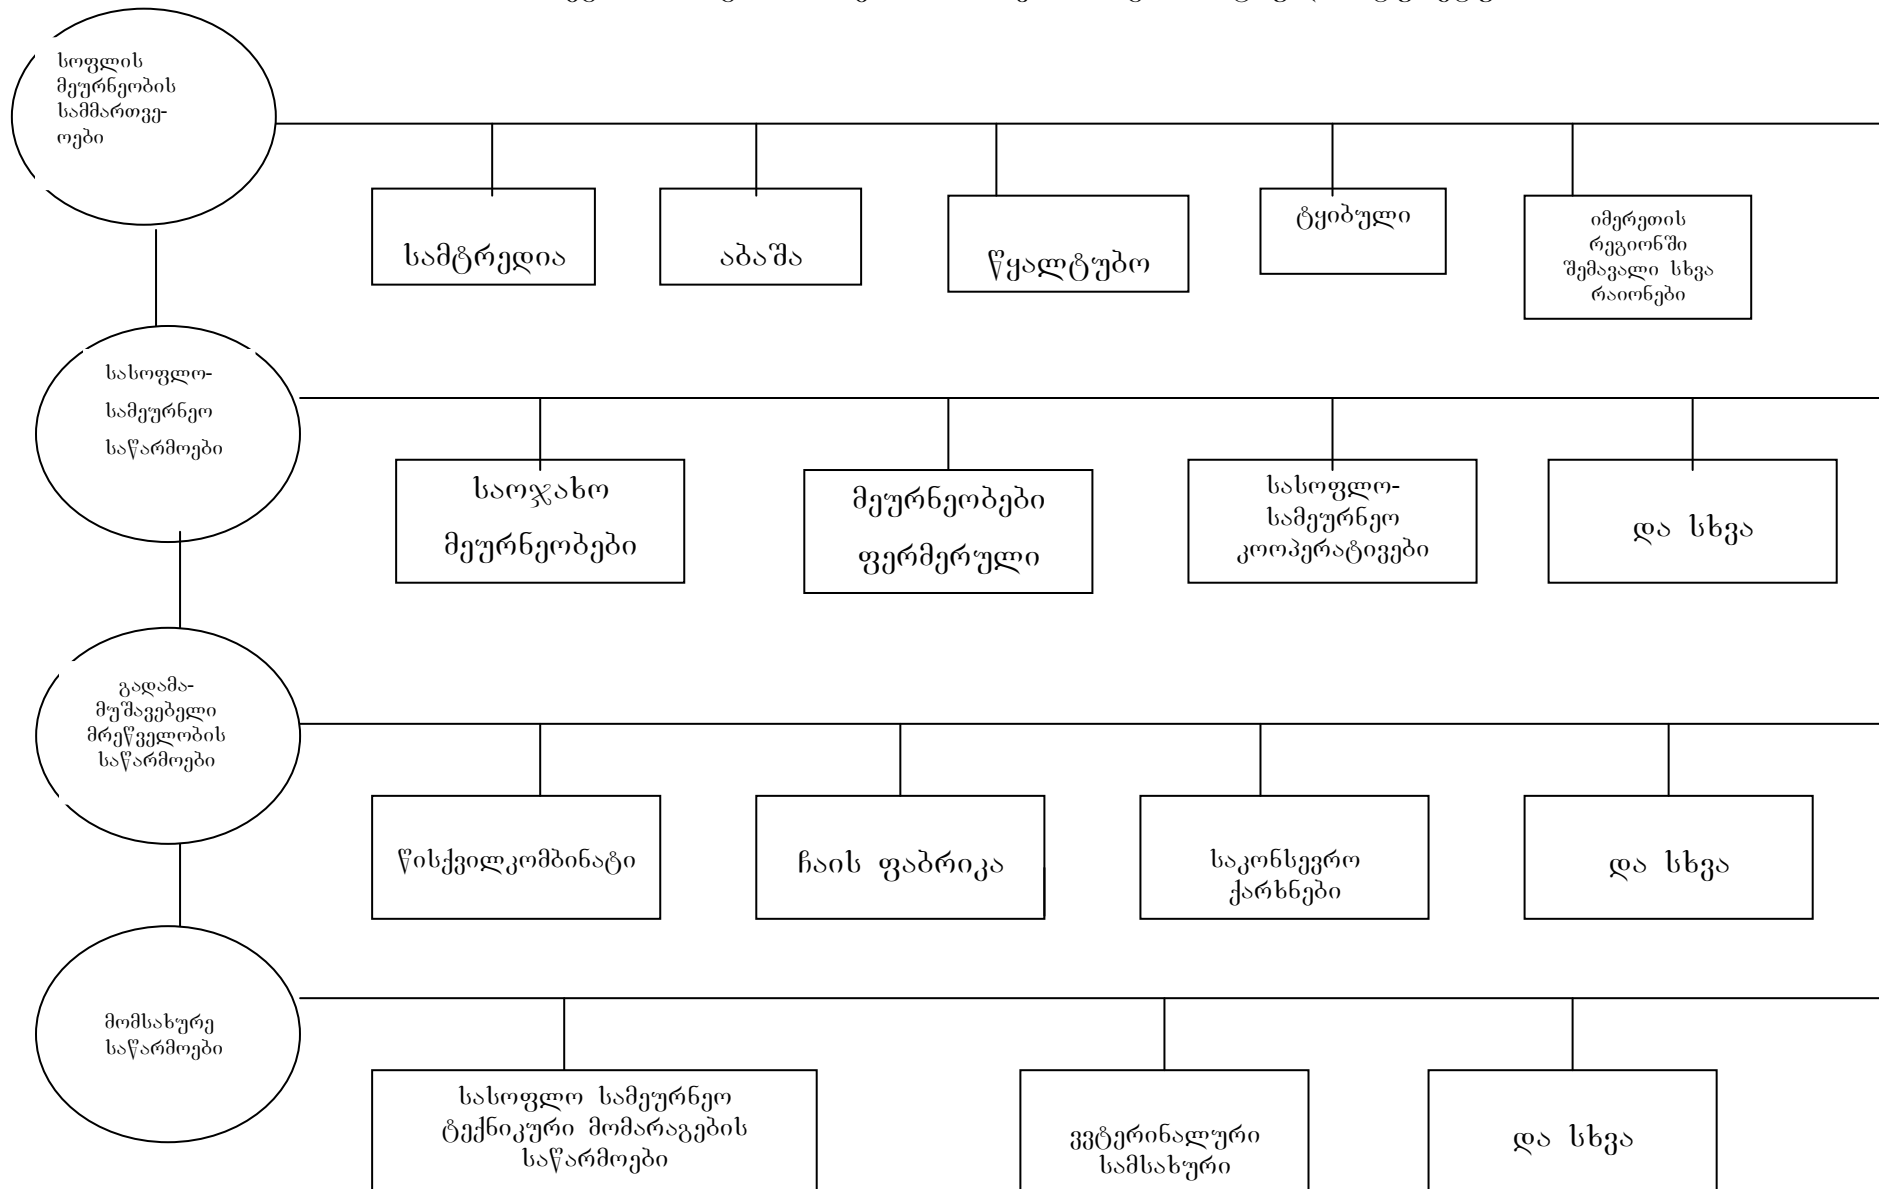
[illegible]

სოფლის მეურნეობის სამმართველოები

სამტრედია

აბაშა

წყალტუბო

ტყიბული

იმერეთის რეგიონში შემავალი სხვა რაიონები

სასოფლო-სამეურნეო საწარმოები

საოჯახო მეურნეობები

მეურნეობები ფერმერული

სასოფლო-სამეურნეო კოოპერატივები

და სხვა

გადამამუშავებელი მრეწველობის საწარმოები

წისქვილკომბინატი

ჩაის ფაბრიკა

საკონსევრო ქარხნები

და სხვა

მომსახურე საწარმოები

სასოფლო სამეურნეო ტექნიკური მომარაგების საწარმოები

ვეტერინალური სამსახური

და სხვა